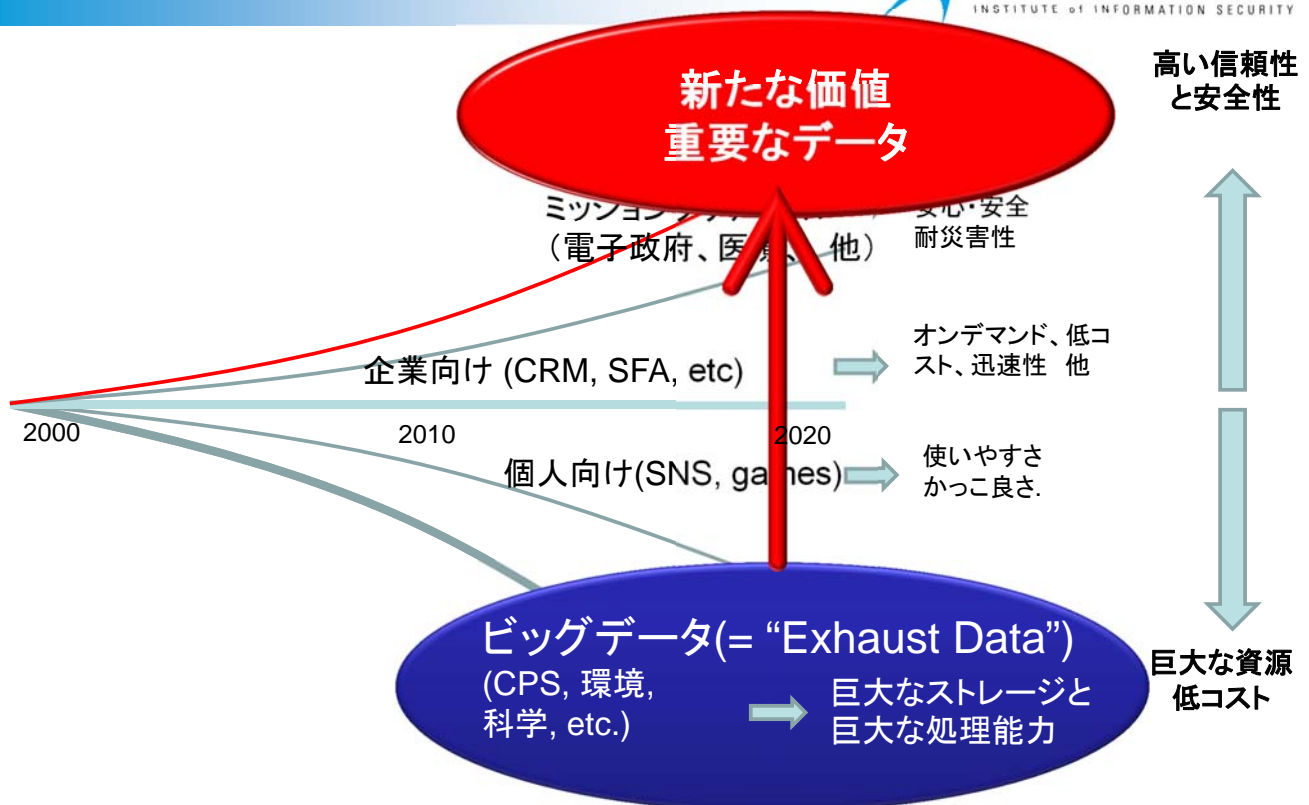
INSTITUTE of INFORMATION SECURITY

新たな価値
重要なデータ

高い信頼性
と安全性

ミッション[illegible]
（電子政府、医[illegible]、他）

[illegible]心・安全
耐災害性

オンデマンド、低コスト、迅速性　他

企業向け (CRM, SFA, etc)

2000

2010

2020

個人向け(SNS, ga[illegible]es)

使いやすさ
かっこ良さ.

ビッグデータ(= “Exhaust Data”)
(CPS, 環境, 科学, etc.)

巨大なストレージと
巨大な処理能力

巨大な資源
低コスト